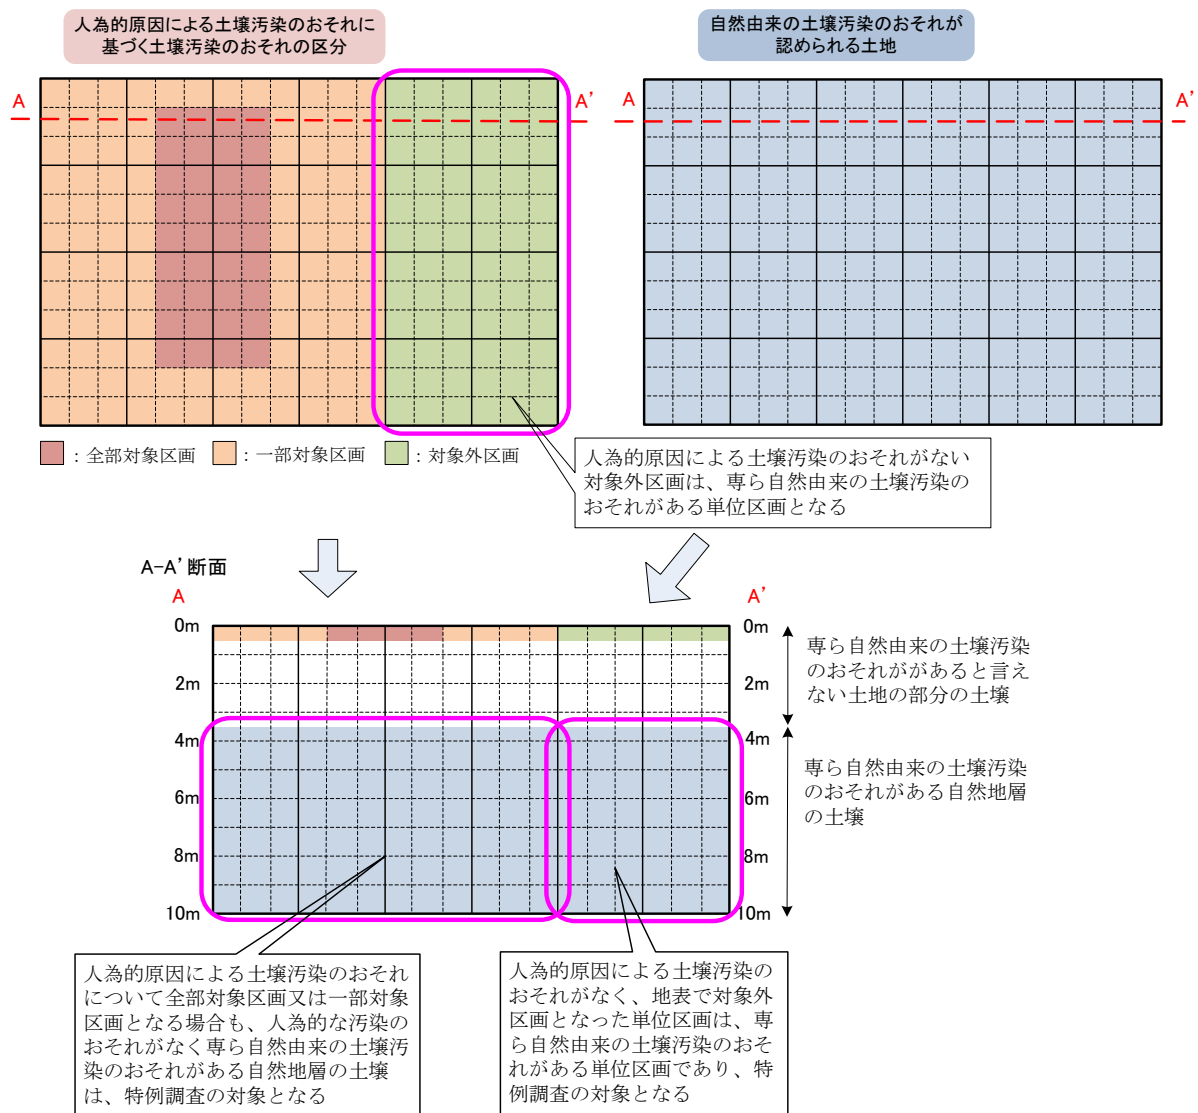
人為的原因による土壌汚染のおそれに基づく土壌汚染のおそれの区分

自然由来の土壌汚染のおそれが認められる土地

A

A'

A

A'

：全部対象区画　：一部対象区画　：対象外区画

人為的原因による土壌汚染のおそれがない対象外区画は、専ら自然由来の土壌汚染のおそれがある単位区画となる

A-A'断面

A

A'

0m

2m

4m

6m

8m

10m

0m

2m

4m

6m

8m

10m

専ら自然由来の土壌汚染のおそれがあると言えない土地の部分の土壌

専ら自然由来の土壌汚染のおそれがある自然地層の土壌

人為的原因による土壌汚染のおそれについて全部対象区画又は一部対象区画となる場合も、人為的な汚染のおそれがなく専ら自然由来の土壌汚染のおそれがある自然地層の土壌は、特例調査の対象となる

人為的原因による土壌汚染のおそれがなく、地表で対象外区画となった単位区画は、専ら自然由来の土壌汚染のおそれがある単位区画であり、特例調査の対象となる